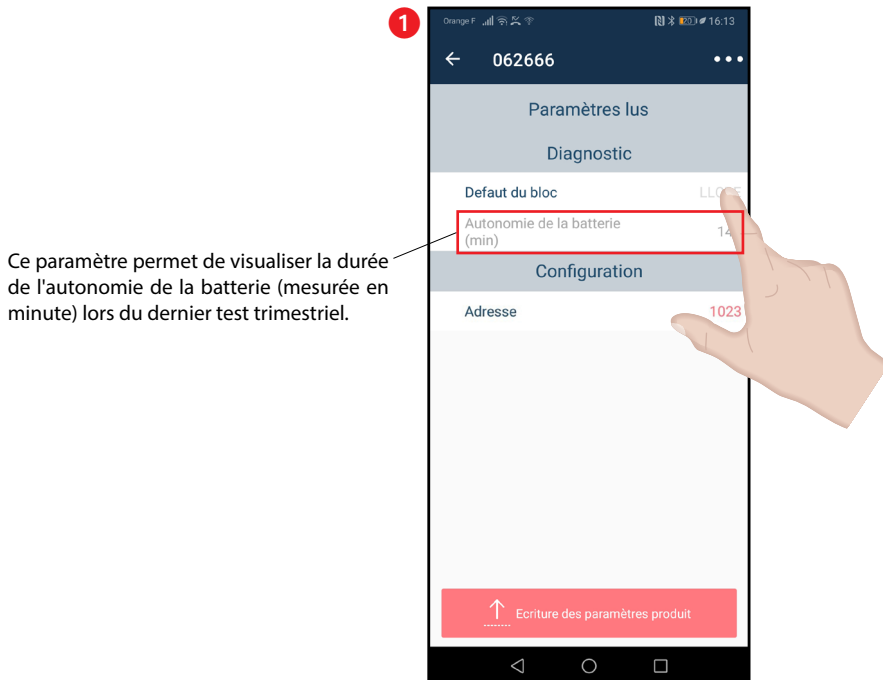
1

Orange F 16:13

062666

Paramètres lus

Diagnostic

Defaut du bloc LLO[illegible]

Autonomie de la batterie (min) 14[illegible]

Configuration

Adresse 1023

Ecriture des paramètres produit

Ce paramètre permet de visualiser la durée de l'autonomie de la batterie (mesurée en minute) lors du dernier test trimestriel.